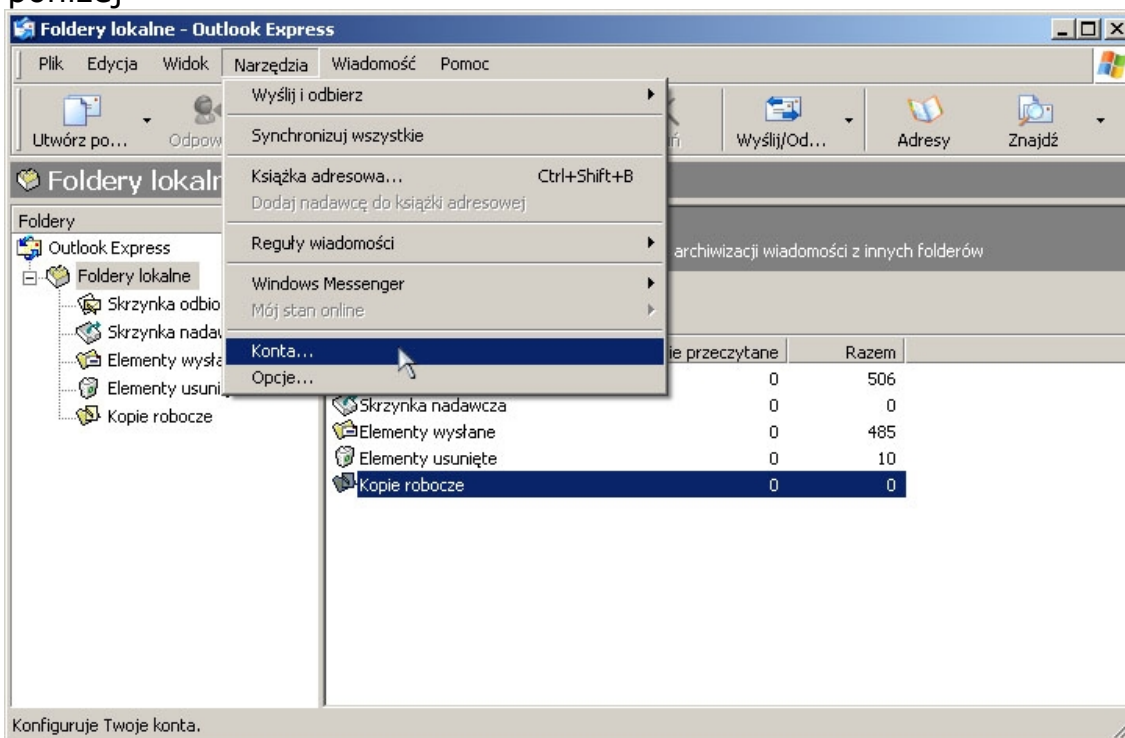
poniżej

Foldery lokalne - Outlook Express

Plik Edycja Widok Narzędzia Wiadomość Pomoc

Utwórz po... Odpow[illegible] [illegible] Wyślij/Od... Adresy Znajdź

Foldery lokaln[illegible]

Foldery
Outlook Express
Foldery lokalne
Skrzynka odbio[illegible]
Skrzynka nada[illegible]
Elementy wysła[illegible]
Elementy usuni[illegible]
Kopie robocze

Wyślij i odbierz
Synchronizuj wszystkie
Książka adresowa... Ctrl+Shift+B
Dodaj nadawcę do książki adresowej
Reguły wiadomości
Windows Messenger
Mój stan online
Konta...
Opcje...

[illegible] archiwizacji wiadomości z innych folderów

| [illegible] | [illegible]ie przeczytane | Razem |
|---|---|---|
| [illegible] | 0 | 506 |
| Skrzynka nadawcza | 0 | 0 |
| Elementy wysłane | 0 | 485 |
| Elementy usunięte | 0 | 10 |
| Kopie robocze | 0 | 0 |

Konfiguruje Twoje konta.